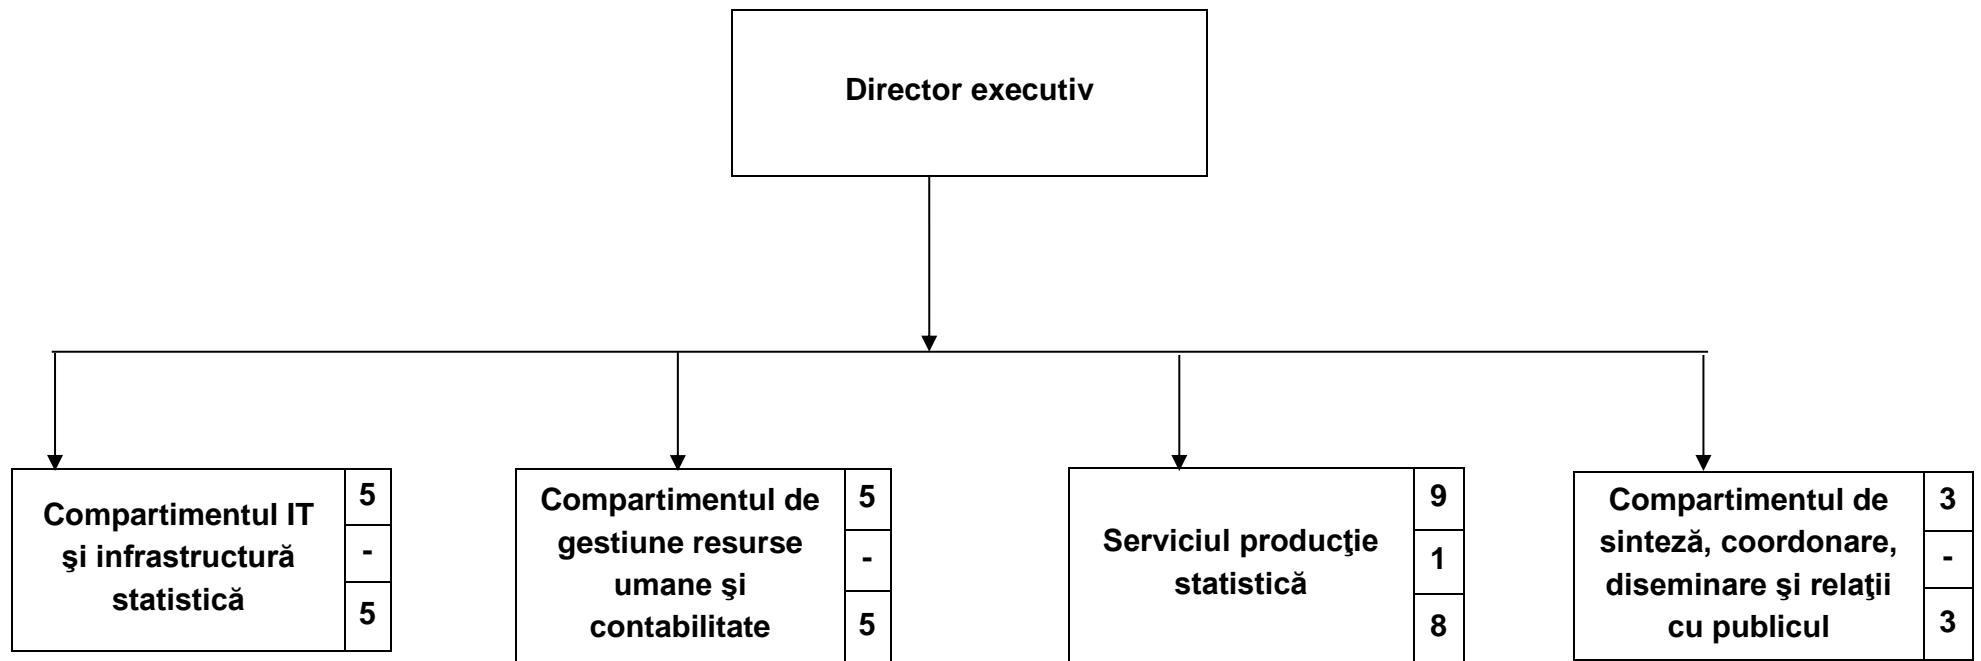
Director executiv

Compartimentul IT şi infrastructură statistică

5
-
5

Compartimentul de gestiune resurse umane şi contabilitate

5
-
5

Serviciul producţie statistică

9
1
8

Compartimentul de sinteză, coordonare, diseminare şi relaţii cu publicul

3
-
3